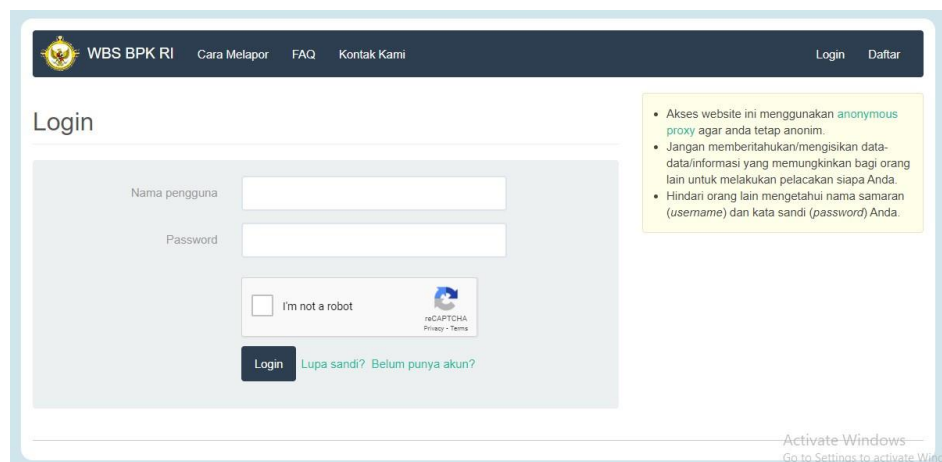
WBS BPK RI Cara Melapor FAQ Kontak Kami Login Daftar

Login

Nama pengguna

Password

I'm not a robot
reCAPTCHA
Privacy - Terms

Login Lupa sandi? Belum punya akun?

• Akses website ini menggunakan anonymous proxy agar anda tetap anonim.
• Jangan memberitahukan/mengisikan data-data/informasi yang memungkinkan bagi orang lain untuk melakukan pelacakan siapa Anda.
• Hindari orang lain mengetahui nama samaran (*username*) dan kata sandi (*password*) Anda.

Activate Windows
Go to Settings to activate Win